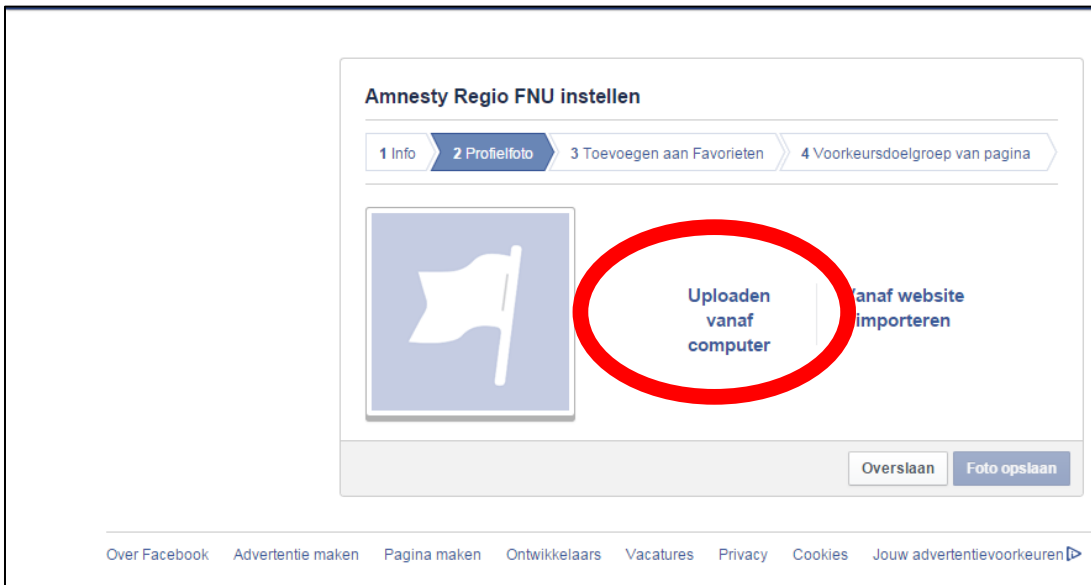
Amnesty Regio FNU instellen

1 Info
2 Profielfoto
3 Toevoegen aan Favorieten
4 Voorkeursdoelgroep van pagina

Uploaden vanaf computer

Vanaf website importeren

Overslaan
Foto opslaan

Over Facebook Advertentie maken Pagina maken Ontwikkelaars Vacatures Privacy Cookies Jouw advertentievoorkeuren